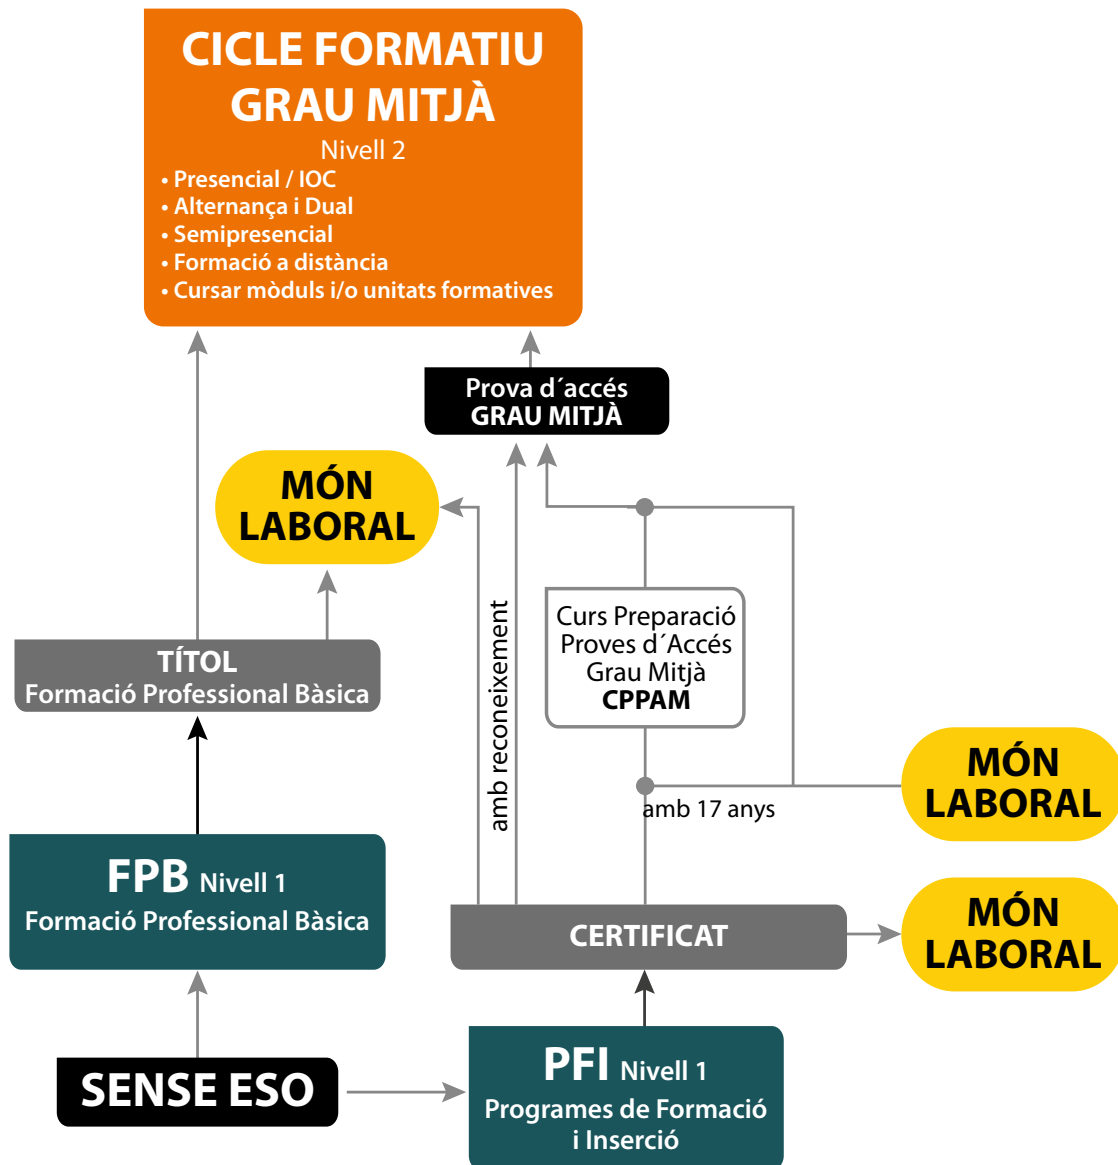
CICLE FORMATIU GRAU MITJÀ
Nivell 2
• Presencial / IOC
• Alternança i Dual
• Semipresencial
• Formació a distància
• Cursar mòduls i/o unitats formatives

Prova d´accés GRAU MITJÀ

MÓN LABORAL

amb reconeixement

Curs Preparació Proves d´Accés Grau Mitjà CPPAM

TÍTOL
Formació Professional Bàsica

MÓN LABORAL

amb 17 anys

FPB Nivell 1
Formació Professional Bàsica

CERTIFICAT

MÓN LABORAL

SENSE ESO

PFI Nivell 1
Programes de Formació i Inserció